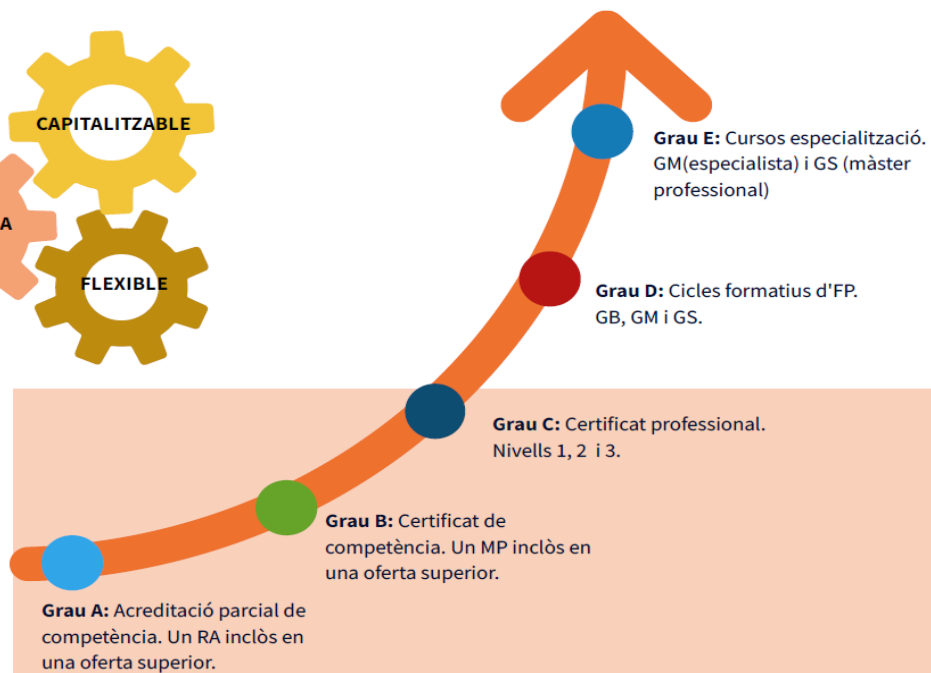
CAPITALITZABLE

A

FLEXIBLE

**Grau E:** Cursos especialització. GM(especialista) i GS (màster professional)

**Grau D:** Cicles formatius d'FP. GB, GM i GS.

**Grau C:** Certificat professional. Nivells 1, 2 i 3.

**Grau B:** Certificat de competència. Un MP inclòs en una oferta superior.

**Grau A:** Acreditació parcial de competència. Un RA inclòs en una oferta superior.